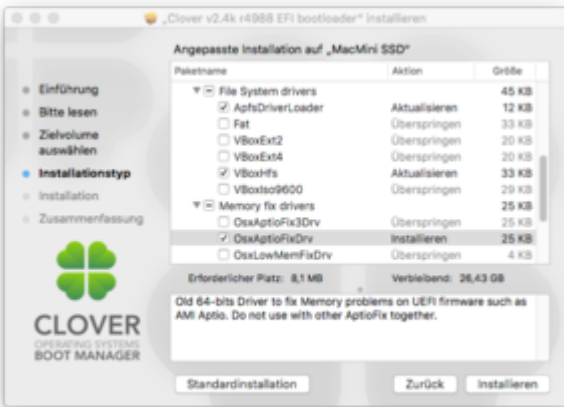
„Clover v2.4k r4988 EFI bootloader“ installieren

Angepasste Installation auf „MacMini SSD“

| Paketname | Aktion | Größe |
|---|---|---|
| File System drivers | | 45 KB |
| ApfsDriverLoader | Aktualisieren | 12 KB |
| Fat | Überspringen | 33 KB |
| VBoxExt2 | Überspringen | 20 KB |
| VBoxExt4 | Überspringen | 20 KB |
| VBoxHfs | Aktualisieren | 33 KB |
| VBoxIso9600 | Überspringen | 29 KB |
| Memory fix drivers | | 25 KB |
| OsxAptioFix3Drv | Überspringen | 25 KB |
| OsxAptioFixDrv | Installieren | 25 KB |
| OsxLowMemFixDrv | Überspringen | 4 KB |

Einführung
Bitte lesen
Zielvolume auswählen
Installationstyp
Installation
Zusammenfassung

Erforderlicher Platz: 8,1 MB
Verbleibend: 26,43 GB

Old 64-bits Driver to fix Memory problems on UEFI firmware such as AMI Aptio. Do not use with other AptioFix together.

CLOVER
OPERATING SYSTEMS
BOOT MANAGER

Standardinstallation
Zurück
Installieren